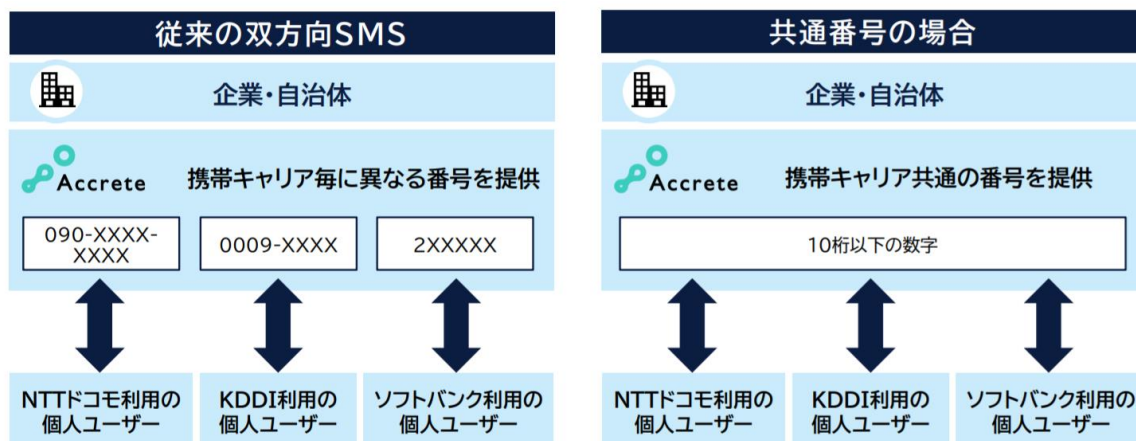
従来の双方向SMS

企業・自治体

Accrete

携帯キャリア毎に異なる番号を提供

090-XXXX-XXXX

0009-XXXX

2XXXXX

NTTドコモ利用の個人ユーザー

KDDI利用の個人ユーザー

ソフトバンク利用の個人ユーザー

共通番号の場合

企業・自治体

Accrete

携帯キャリア共通の番号を提供

10桁以下の数字

NTTドコモ利用の個人ユーザー

KDDI利用の個人ユーザー

ソフトバンク利用の個人ユーザー